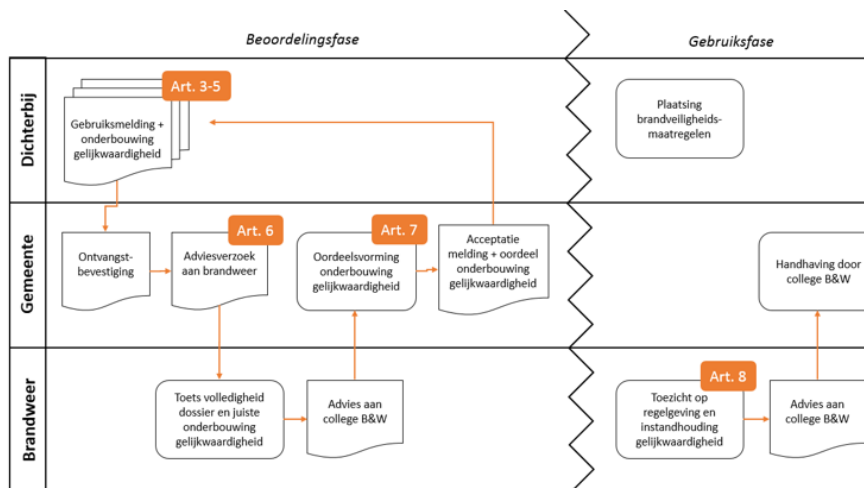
Beoordelingsfase

Gebruiksfase

Dichterbij

Gemeente

Brandweer

Art. 3-5

Gebruiksmelding + onderbouwing gelijkwaardigheid

Plaatsing brandveiligheidsmaatregelen

Ontvangstbevestiging

Art. 6

Adviesverzoek aan brandweer

Art. 7

Oordeelsvorming onderbouwing gelijkwaardigheid

Acceptatie melding + oordeel onderbouwing gelijkwaardigheid

Handhaving door college B&W

Toets volledigheid dossier en juiste onderbouwing gelijkwaardigheid

Advies aan college B&W

Art. 8

Toezicht op regelgeving en instandhouding gelijkwaardigheid

Advies aan college B&W